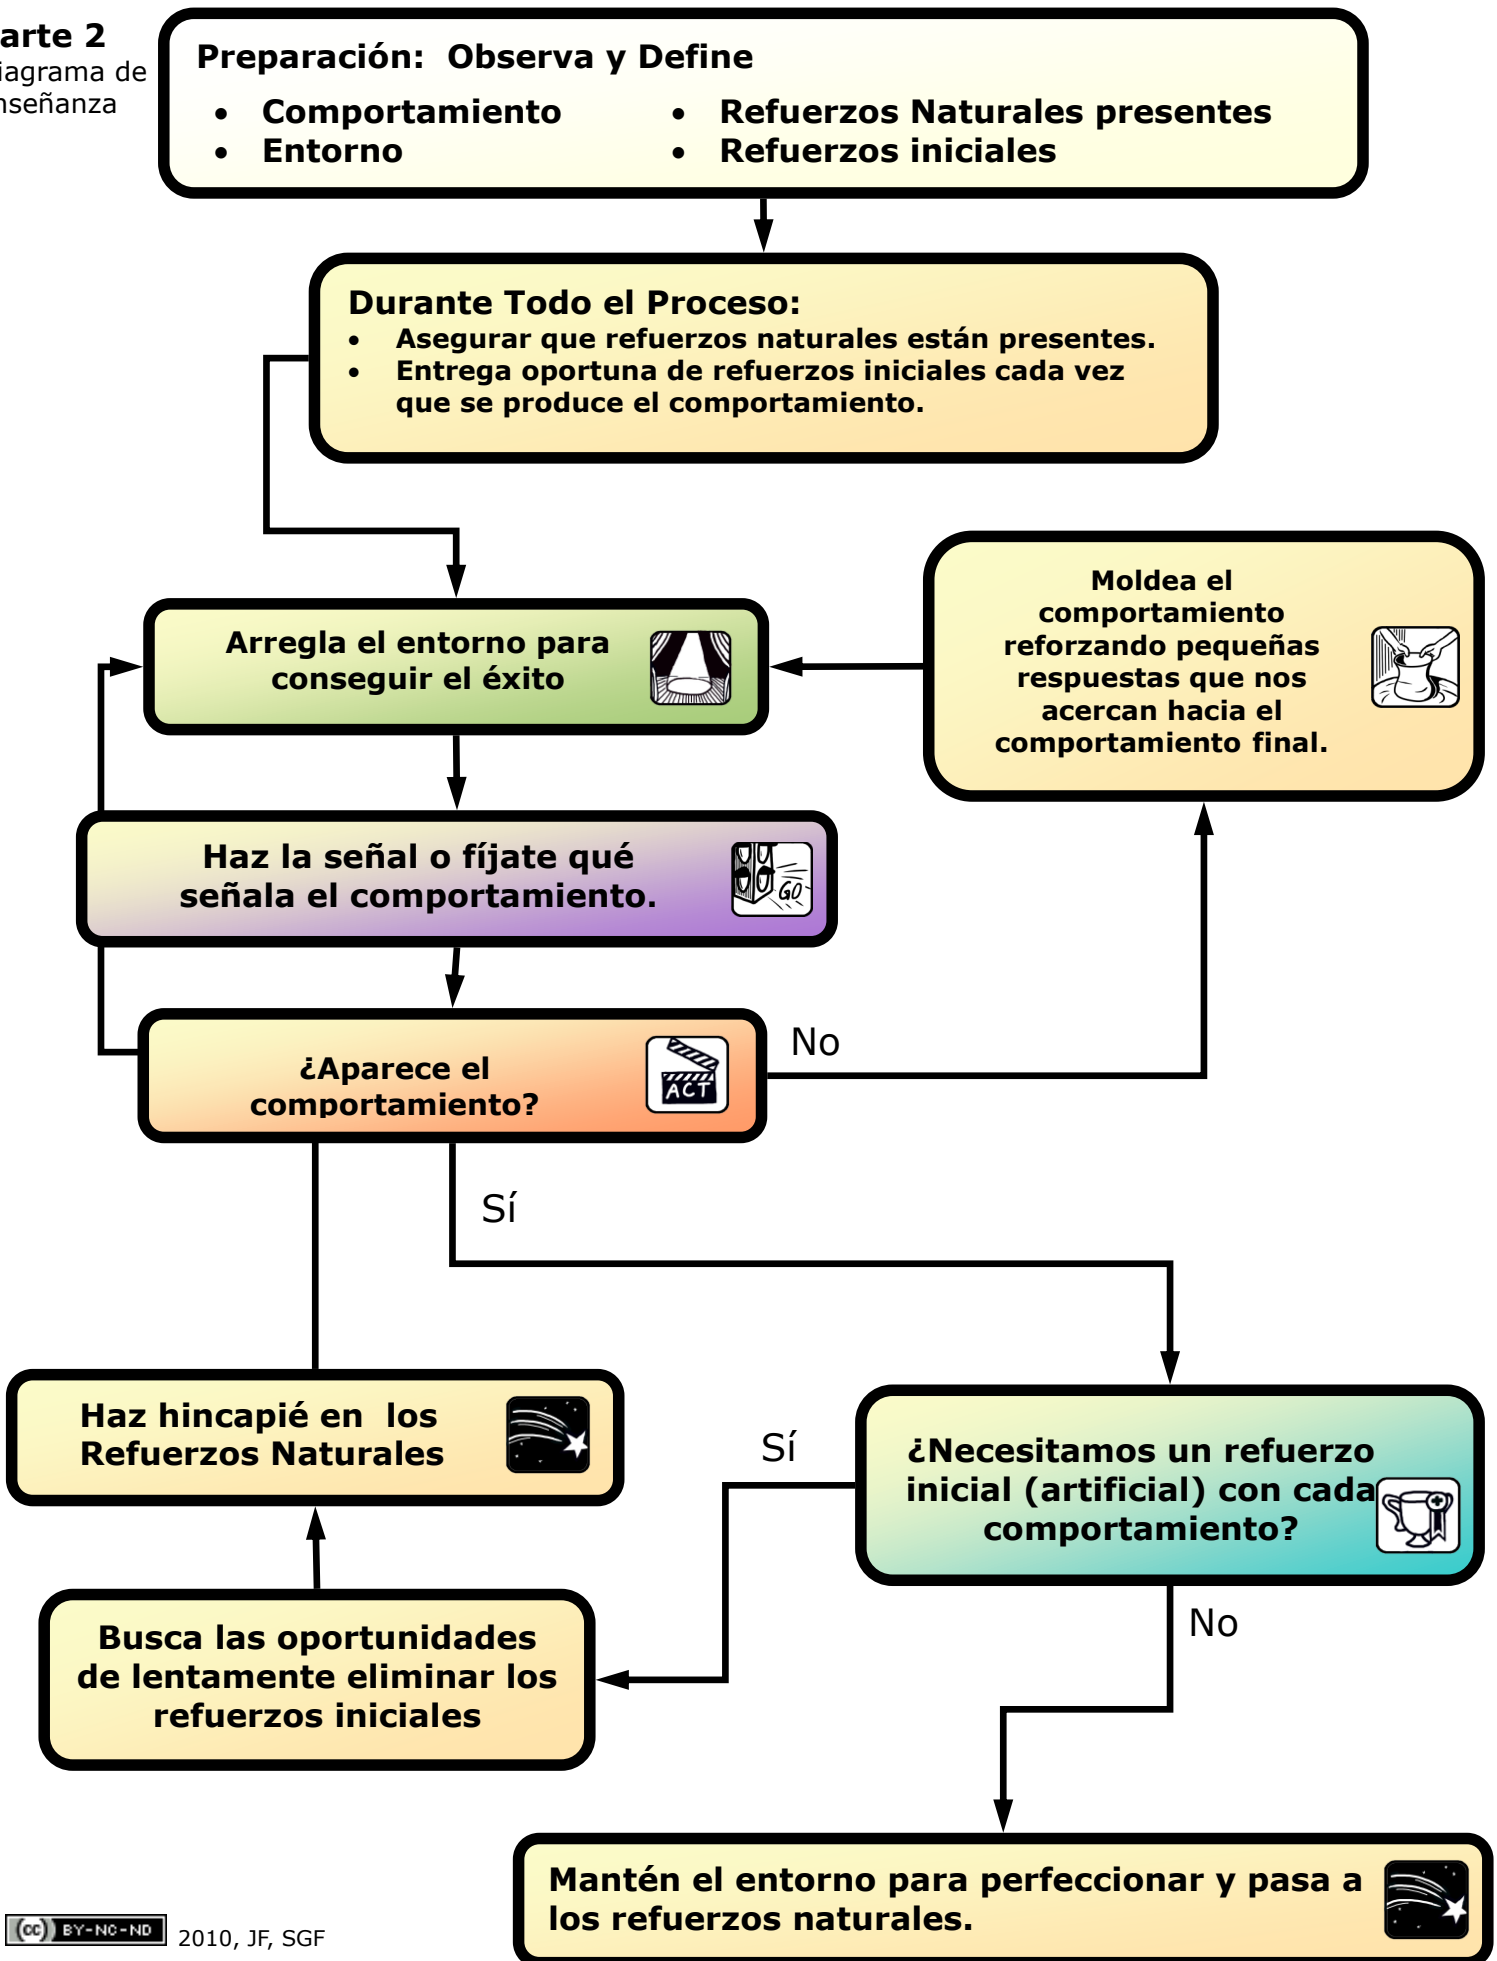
arte 2
iagrama de
nseñanza

Preparación: Observa y Define
• Comportamiento
• Entorno
• Refuerzos Naturales presentes
• Refuerzos iniciales

Durante Todo el Proceso:
• Asegurar que refuerzos naturales están presentes.
• Entrega oportuna de refuerzos iniciales cada vez que se produce el comportamiento.

Arregla el entorno para conseguir el éxito

Moldea el comportamiento reforzando pequeñas respuestas que nos acercan hacia el comportamiento final.

Haz la señal o fíjate qué señala el comportamiento.

GO

¿Aparece el comportamiento?

ACT

No

Sí

Haz hincapié en los Refuerzos Naturales

Sí

¿Necesitamos un refuerzo inicial (artificial) con cada comportamiento?

No

Busca las oportunidades de lentamente eliminar los refuerzos iniciales

Mantén el entorno para perfeccionar y pasa a los refuerzos naturales.

(cc) BY-NC-ND 2010, JF, SGF